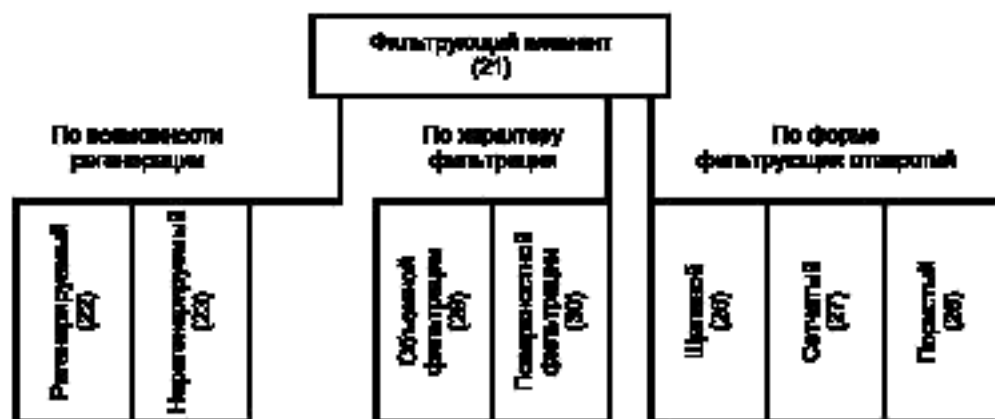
Фильтрующий элемент
(21)

По возможности регенерации

Регенерируемый
(22)

Нерегенерируемый
(23)

По характеру фильтрации

Объемной фильтрации
(24)

Поверхностной фильтрации
(25)

По форме фильтрующих отверстий

Щелевой
(26)

Сетчатый
(27)

Пористый
(28)